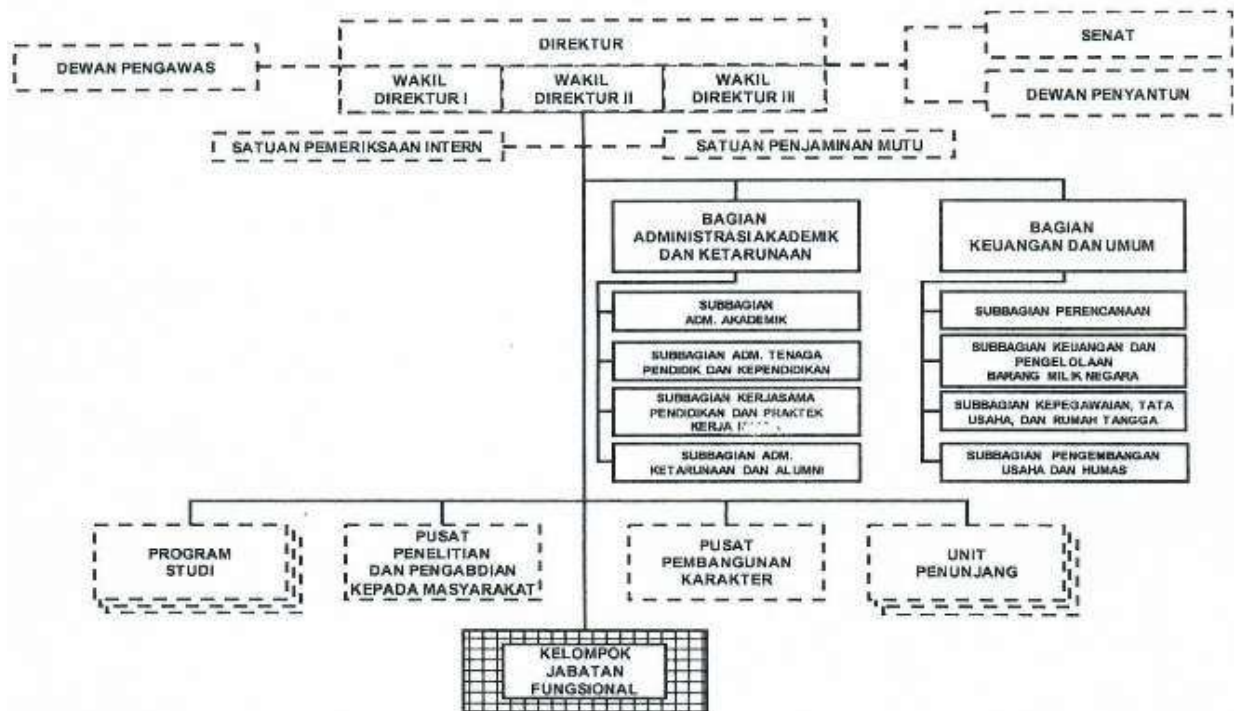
DIREKTUR

DEWAN PENGAWAS

WAKIL DIREKTUR I

WAKIL DIREKTUR II

WAKIL DIREKTUR III

SENAT

DEWAN PENYANTUN

SATUAN PEMERIKSAAN INTERN

SATUAN PENJAMINAN MUTU

BAGIAN ADMINISTRASI AKADEMIK DAN KETARUNAAN

SUBBAGIAN ADM. AKADEMIK

SUBBAGIAN ADM. TENAGA PENDIDIK DAN KEPENDIDIKAN

SUBBAGIAN KERJASAMA PENDIDIKAN DAN PRAKTEK KERJA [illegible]

SUBBAGIAN ADM. KETARUNAAN DAN ALUMNI

BAGIAN KEUANGAN DAN UMUM

SUBBAGIAN PERENCANAAN

SUBBAGIAN KEUANGAN DAN PENGELOLAAN BARANG MILIK NEGARA

SUBBAGIAN KEPEGAWAIAN, TATA USAHA, DAN RUMAH TANGGA

SUBBAGIAN PENGEMBANGAN USAHA DAN HUMAS

PROGRAM STUDI

PUSAT PENELITIAN DAN PENGABDIAN KEPADA MASYARAKAT

PUSAT PEMBANGUNAN KARAKTER

UNIT PENUNJANG

KELOMPOK JABATAN FUNGSIONAL